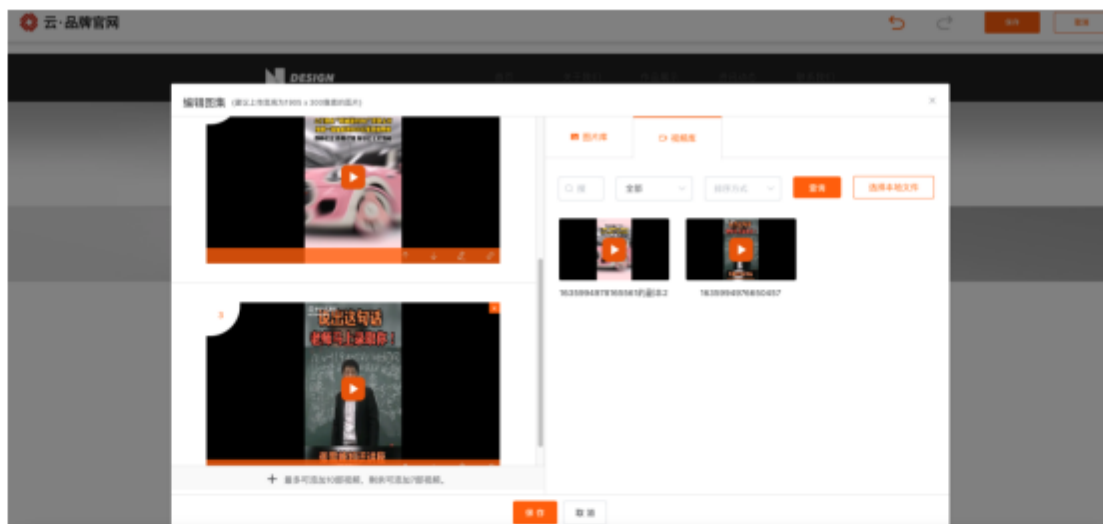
云·品牌官网

保存 预览

DESIGN

编辑图集 (建议上传宽高为1905 × 300像素的图片)

×

图片库 视频库

全部 排序方式 搜索 选择本地文件

1635994878165561的副本2 1635994976650457

说出这句话 老师马上就服你!

3

+ 最多可添加10部视频，剩余可添加7部视频。

保存 取消